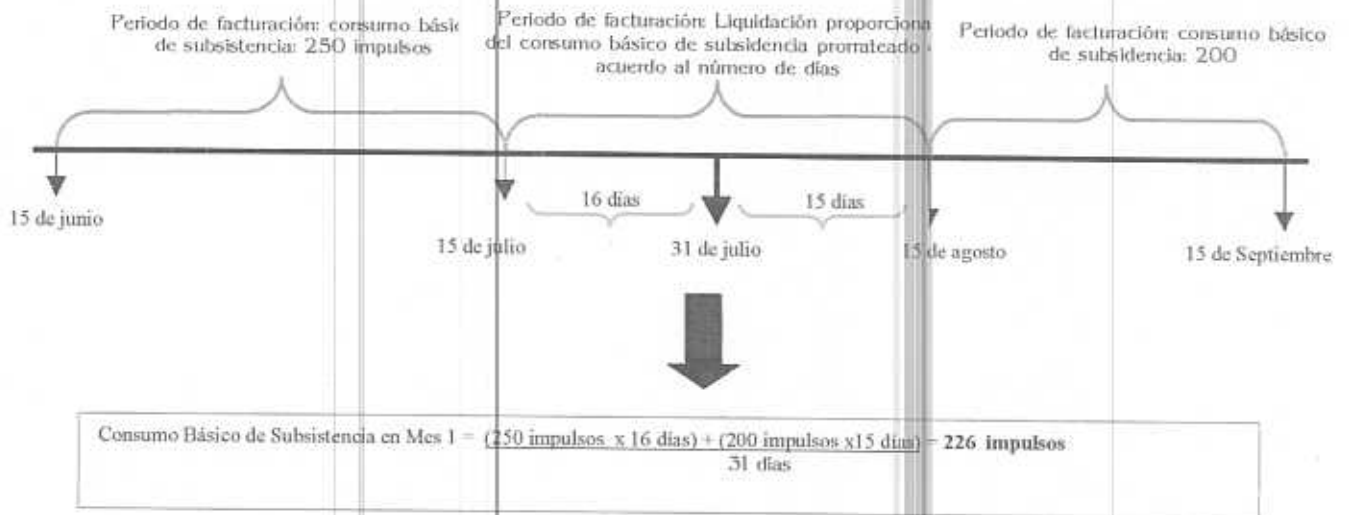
Periodo de facturación: consumo básic de subsistencia: 250 impulsos

Periodo de facturación: Liquidación proporciona del consumo básico de subsidencia prorrateado acuerdo al número de días

Periodo de facturación: consumo básico de subsidencia: 200

15 de junio

15 de julio

16 días

31 de julio

15 días

15 de agosto

15 de Septiembre

Consumo Básico de Subsistencia en Mes 1 = $\frac{(250 \text{ impulsos } x \text{ } 16 \text{ días}) + (200 \text{ impulsos } x15 \text{ días})}{31 \text{ días}}$ = **226 impulsos**